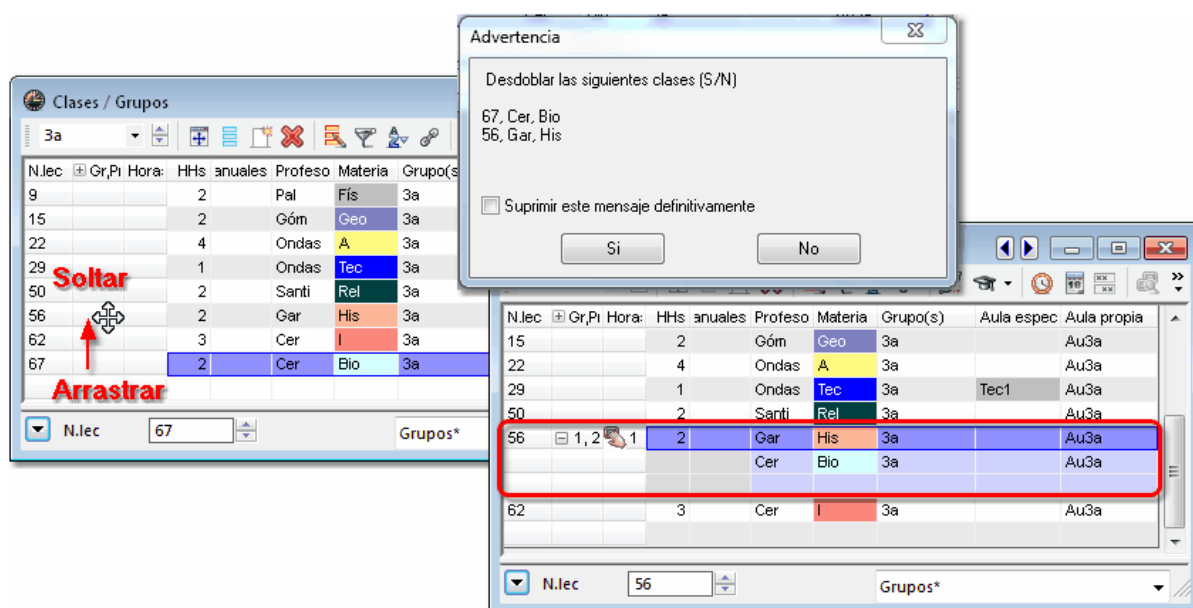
Clases / Grupos

3a

| N.lec | Gr,Pı | Hora | HHs | anuales | Profeso | Materia | Grupo(s |
|---|---|---|---|---|---|---|---|
| 9 | | | 2 | | Pal | Fís | 3a |
| 15 | | | 2 | | Góm | Geo | 3a |
| 22 | | | 4 | | Ondas | A | 3a |
| 29 | | | 1 | | Ondas | Tec | 3a |
| 50 | | | 2 | | Santi | Rel | 3a |
| 56 | | | 2 | | Gar | His | 3a |
| 62 | | | 3 | | Cer | I | 3a |
| 67 | | | 2 | | Cer | Bio | 3a |

Soltar

Arrastrar

N.lec 67 Grupos*

Advertencia

Desdoblar las siguientes clases (S/N)

67, Cer, Bio
56, Gar, His

Suprimir este mensaje definitivamente

Si No

| N.lec | Gr,Pı | Hora | HHs | anuales | Profeso | Materia | Grupo(s) | Aula espec | Aula propia |
|---|---|---|---|---|---|---|---|---|---|
| 15 | | | 2 | | Góm | Geo | 3a | | Au3a |
| 22 | | | 4 | | Ondas | A | 3a | | Au3a |
| 29 | | | 1 | | Ondas | Tec | 3a | Tec1 | Au3a |
| 50 | | | 2 | | Santi | Rel | 3a | | Au3a |
| 56 | 1, 2 | 1 | 2 | | Gar | His | 3a | | Au3a |
| | | | | | Cer | Bio | 3a | | Au3a |
| | | | | | | | | | |
| 62 | | | 3 | | Cer | I | 3a | | Au3a |

N.lec 56 Grupos*